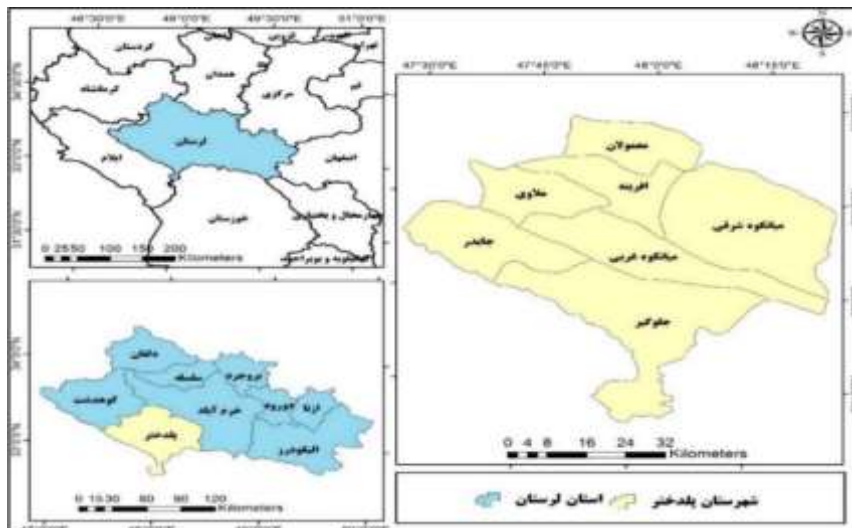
48°30'0"E 49°0'0"E 49°30'0"E 51°0'0"E

کردستان
کرمانشاه
همدان
مرکزی
قم
لرستان
ایلام
اصفهان
خوزستان
چهارمحال و بختیاری
کهگیلویه و بویراحمد

0 25 50 100 150 200 Kilometers

47°30'0"E 47°45'0"E 48°0'0"E 48°15'0"E

معمولان
افرینه
ملاوی
میانکوه شرقی
جایدر
میانکوه غربی
جلوگیر

0 4 8 16 24 32 Kilometers

دلفان
سلسله
بروجرد
کوهدشت
خرم آباد
ازنا
دورود
پلدختر
الیگودرز

0 15 30 60 90 120 Kilometers

شهرستان پلدختر
استان لرستان